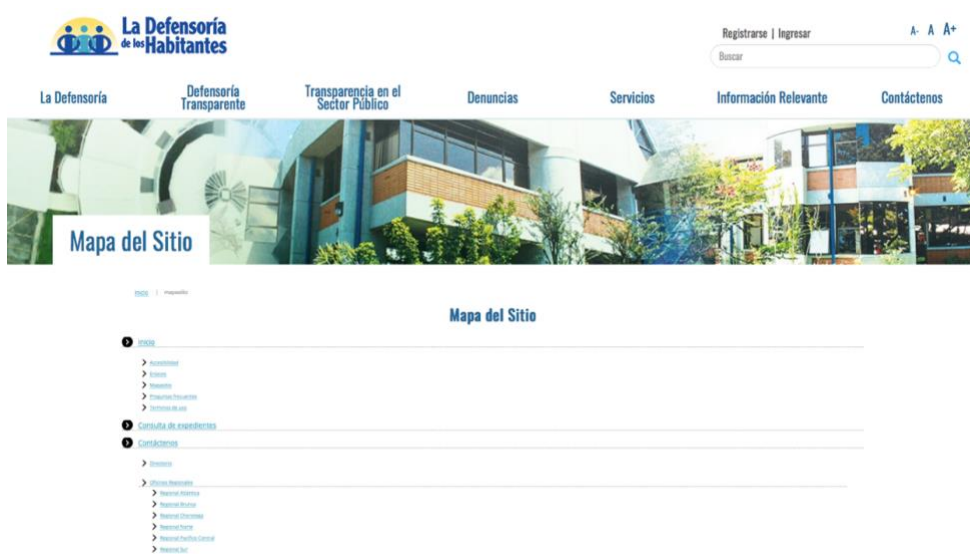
La Defensoría de los Habitantes

Registrarse | Ingresar

A- A A+

Buscar

La Defensoría
Defensoría Transparente
Transparencia en el Sector Público
Denuncias
Servicios
Información Relevante
Contáctenos

Mapa del Sitio

Inicio | mapasitio

Mapa del Sitio

Inicio

Accesibilidad
Enlaces
Mapasitio
Preguntas Frecuentes
Términos de uso

Consulta de expedientes

Contáctenos

Directorio

Oficinas Regionales
Regional Atlántica
Regional Brunca
Regional Chorotega
Regional Norte
Regional Pacífico Central
Regional Sur